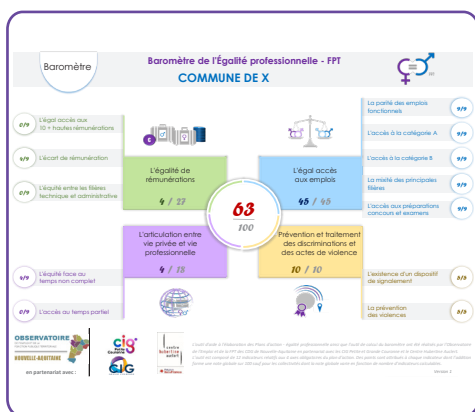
Baromètre

Baromètre de l'Égalité professionnelle - FPT

COMMUNE DE X

0/9 L'égal accès aux 10 + hautes rémunérations

9/9 L'écart de rémunération

0/9 L'équité entre les filières technique et administrative

L'égalité de rémunérations

4 / 27

La parité des emplois fonctionnels 9/9

L'accès à la catégorie A 9/9

L'accès à la catégorie B 9/9

La mixité des principales filières 9/9

L'accès aux préparations concours et examens 9/9

L'égal accès aux emplois

45 / 45

63
100

L'articulation entre vie privée et vie professionnelle

4 / 18

4/9 L'équité face au temps non complet

0/9 L'accès au temps partiel

Prévention et traitement des discriminations et des actes de violence

10 / 10

L'existence d'un dispositif de signalement 5/5

La prévention des violences 5/5

OBSERVATOIRE
NOUVELLE-AQUITAINE

en partenariat avec :

cig
CIG

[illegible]

Version 1